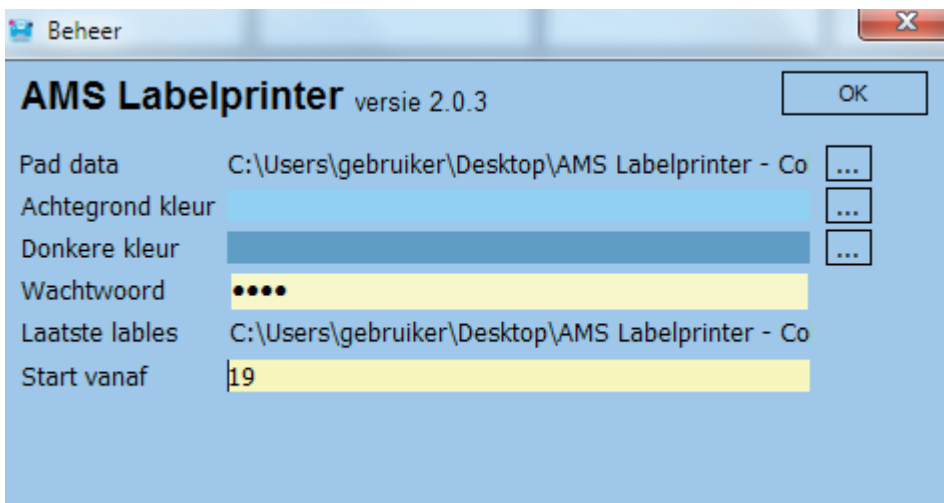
Beheer

AMS Labelprinter versie 2.0.3

OK

Pad data C:\Users\gebruiker\Desktop\AMS Labelprinter - Co ...

Achtegrond kleur ...

Donkere kleur ...

Wachtwoord ••••

Laatste lables C:\Users\gebruiker\Desktop\AMS Labelprinter - Co

Start vanaf 19